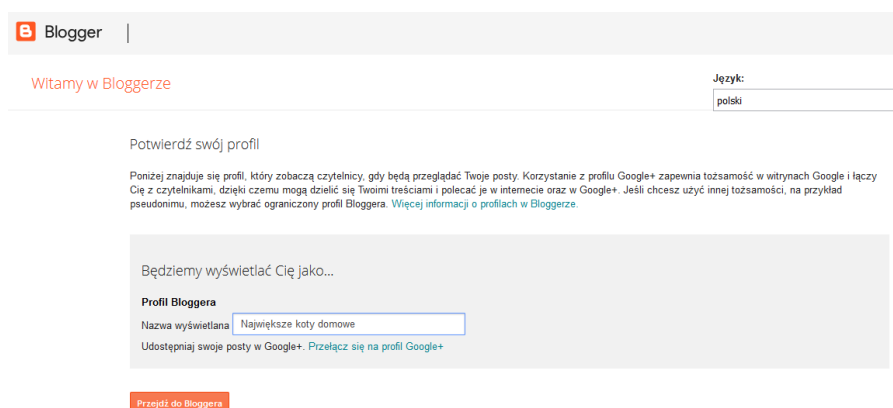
Blogger

Witamy w Bloggerze

Język:
polski

Potwierdź swój profil

Poniżej znajduje się profil, który zobaczą czytelnicy, gdy będą przeglądać Twoje posty. Korzystanie z profilu Google+ zapewnia tożsamość w witrynach Google i łączy Cię z czytelnikami, dzięki czemu mogą dzielić się Twoimi treściami i polecać je w internecie oraz w Google+. Jeśli chcesz użyć innej tożsamości, na przykład pseudonimu, możesz wybrać ograniczony profil Bloggera. Więcej informacji o profilach w Bloggerze.

Będziemy wyświetlać Cię jako...

Profil Bloggera

Nazwa wyświetlana Największe koty domowe

Udostępniaj swoje posty w Google+. Przełącz się na profil Google+

Przejdź do Bloggera